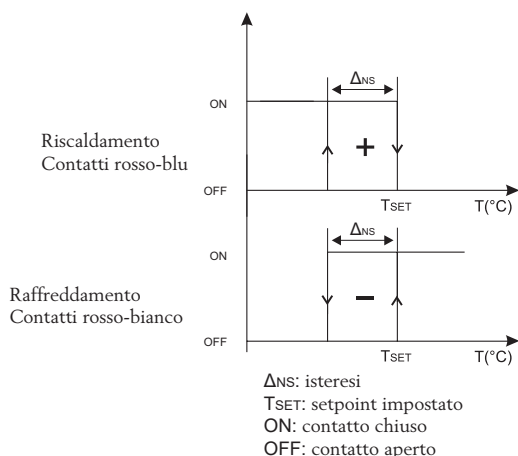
$\Delta_{NS}$

ON

Riscaldamento
Contatti rosso-blu

+

OFF

$T_{SET}$

T(°C)

$\Delta_{NS}$

ON

Raffreddamento
Contatti rosso-bianco

–

OFF

$T_{SET}$

T(°C)

$\Delta_{NS}$: isteresi
$T_{SET}$: setpoint impostato
ON: contatto chiuso
OFF: contatto aperto